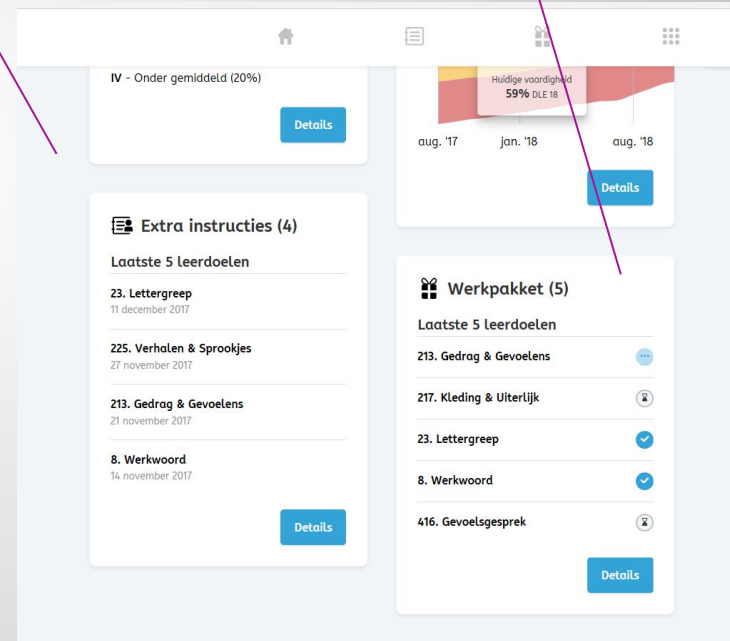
IV - Onder gemiddeld (20%)

Details

Huidige vaardigheid
59% DLE 18

aug. '17 jan. '18 aug. '18

Details

Extra instructies (4)

Laatste 5 leerdoelen

23. Lettergreep
11 december 2017

225. Verhalen & Sprookjes
27 november 2017

213. Gedrag & Gevoelens
21 november 2017

8. Werkwoord
14 november 2017

Details

Werkpakket (5)

Laatste 5 leerdoelen

213. Gedrag & Gevoelens

217. Kleding & Uiterlijk

23. Lettergreep

8. Werkwoord

416. Gevoelsgesprek

Details